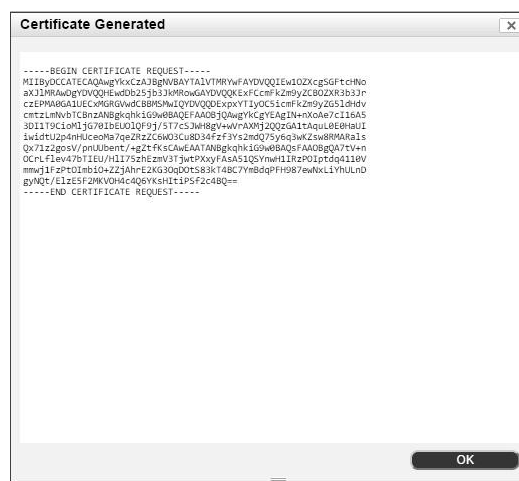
Certificate Generated

-----BEGIN CERTIFICATE REQUEST-----
MIIByDCCATECAQAwgYkxCzAJBgNVBAYTAlVTMRYwFAYDVQQIEw1OZXcgSGFtcHNo
aXJlMRAwDgYDVQQHEwdDb25jb3JkMRowGAYDVQQKExFCcmFkZm9yZCBOZXR3b3Jr
czEPMA0GA1UECxMGRGVwdCBBMSMwIQYDVQQDExpxYTIyOC5icmFkZm9yZG5ldHdv
cmtzLmNvbTCBnzANBgkqhkiG9w0BAQEFAAOBjQAwgYkCgYEAgIN+nXoAe7cI16AS
3DI1T9CioMljG70IbEUOlQF9j/5T7c5JWH8gV+wVrAXMj2QQzGA1tAquL0E0HaUI
iwidtU2p4nHUceoMa7qeZRzZC6WO3Cu8D34fzf3Ys2mdQ75y6q3wKZsw8RMARals
Qx71z2gosV/pnUUbent/+gZtfKsCAwEAATANBgkqhkiG9w0BAQsFAAOBgQA7tV+n
OCrLflev47bTIEU/Hll75zhEzmV3TjwtPXxyFAsA51QSYnwH1IRzPOIptdq4110V
mmwj1FzPtOImbiO+ZZjAhrE2KG3OqDOtS83kT4BC7YmBdqPFH987ewNxLiYhULnD
gyNQt/ElzE5F2MKVOH4c4Q6YKsHItiPSf2c4BQ==
-----END CERTIFICATE REQUEST-----

OK